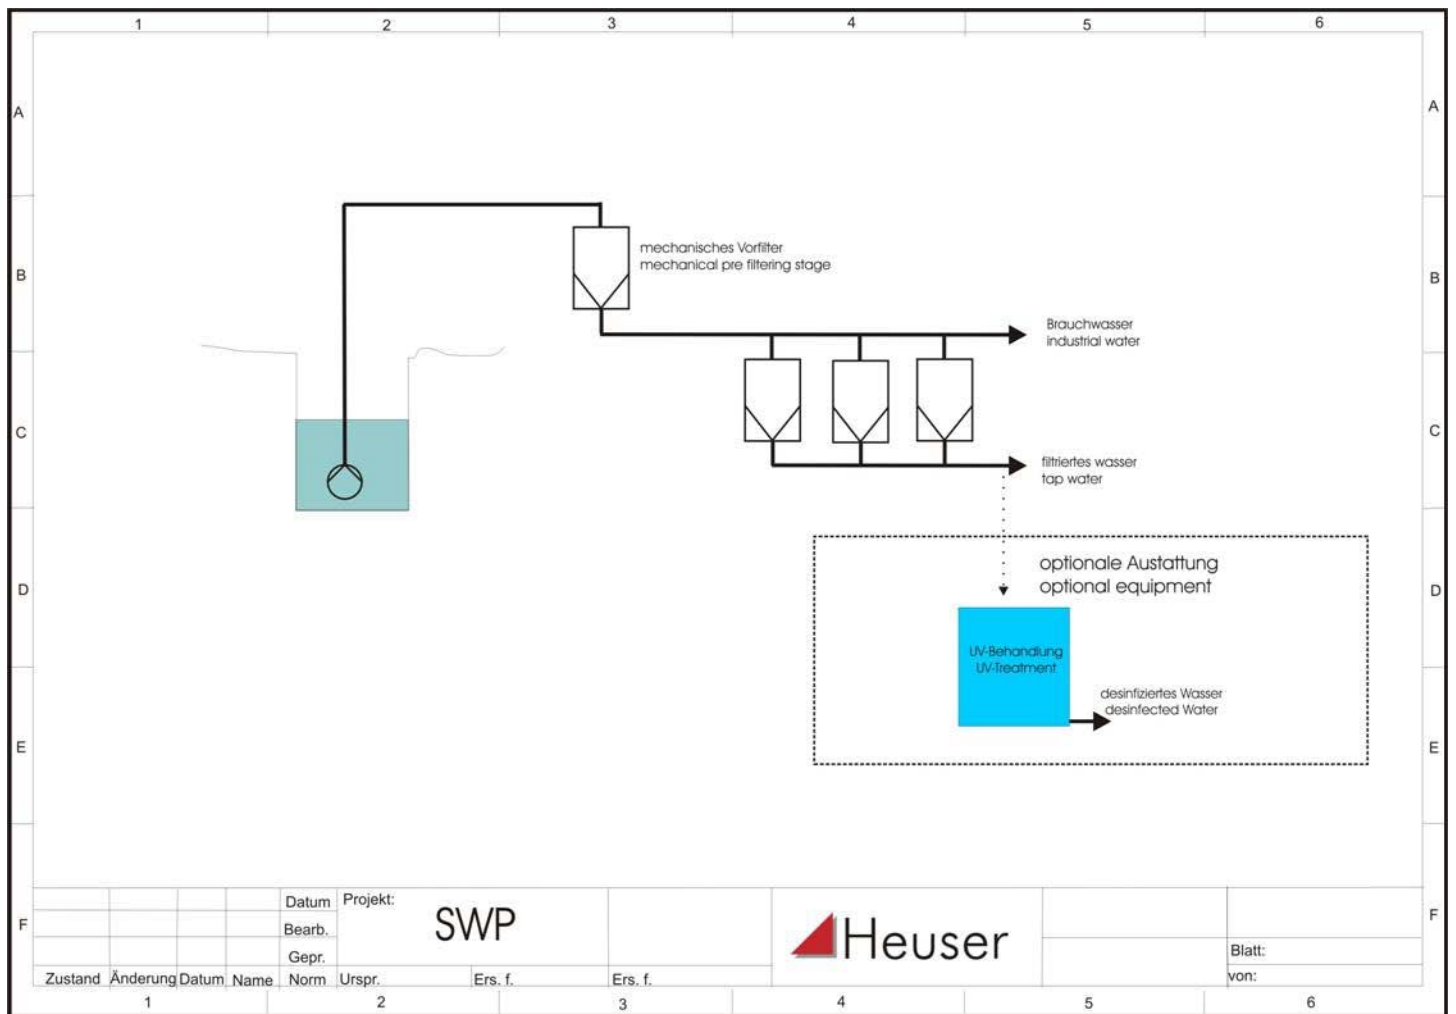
1 2 3 4 5 6

A

B

C

D

E

F

mechanisches Vorfilter
mechanical pre filtering stage

Brauchwasser
industrial water

filtriertes wasser
tap water

optionale Austattung
optional equipment

UV-Behandlung
UV-Treatment

desinfiziertes Wasser
desinfected Water

A

B

C

D

E

F

| | | | | Datum | Projekt: SWP | | | Heuser | | |
|---|---|---|---|---|---|---|---|---|---|---|
| | | | | Bearb. | | | | | | |
| | | | | Gepr. | | | | | | Blatt: |
| Zustand | Änderung | Datum | Name | Norm | Urspr. | Ers. f. | Ers. f. | | | von: |

1 2 3 4 5 6